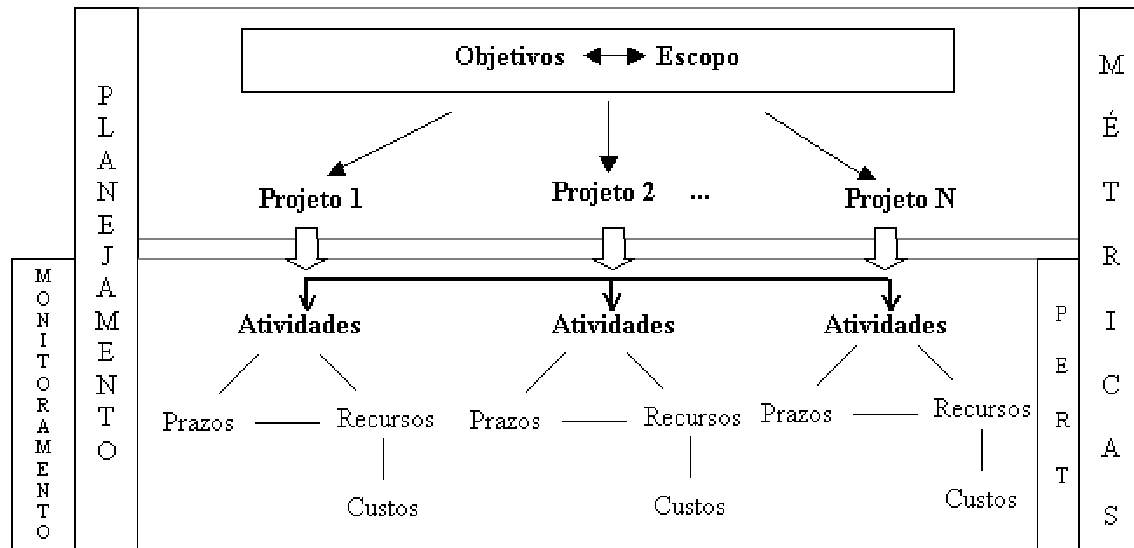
MONITORAMENTO

PLANEJAMENTO

Objetivos ◄─► Escopo

Projeto 1

Projeto 2 ...

Projeto N

Atividades

Prazos — Recursos

Custos

Atividades

Prazos — Recursos

Custos

Atividades

Prazos — Recursos

Custos

PERT

MÉTRICAS